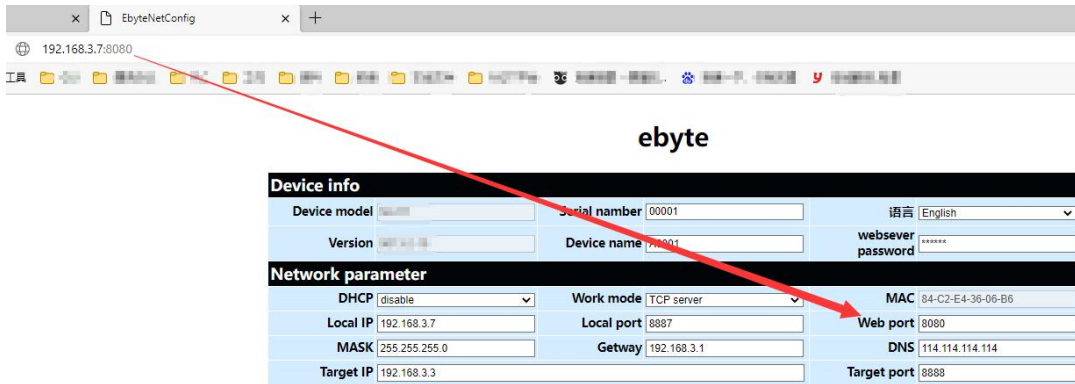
EbyteNetConfig

192.168.3.7:8080

工具 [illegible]

ebyte

Device info

| Device model | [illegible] | Serial number | 00001 | 语言 | English |
|---|---|---|---|---|---|
| Version | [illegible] | Device name | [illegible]0001 | websever password | ****** |

Network parameter

| DHCP | disable | Work mode | TCP server | MAC | 84-C2-E4-36-06-B6 |
|---|---|---|---|---|---|
| Local IP | 192.168.3.7 | Local port | 8887 | Web port | 8080 |
| MASK | 255.255.255.0 | Getway | 192.168.3.1 | DNS | 114.114.114.114 |
| Target IP | 192.168.3.3 | | | Target port | 8888 |